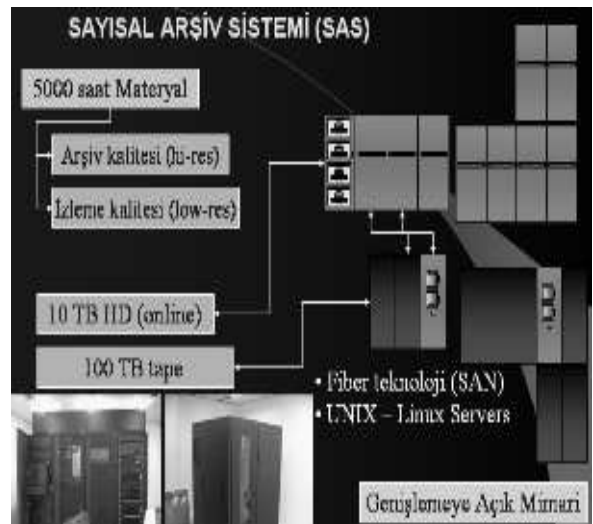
SAYISAL ARŞİV SİSTEMİ (SAS)

5000 saat Materyal

Arşiv kalitesi (hi-res)

İzleme kalitesi (low-res)

10 TB HD (online)

100 TB tape

• Fiber teknoloji (SAN)

• UNIX – Linux Servers

Genişlemeye Açık Mimari